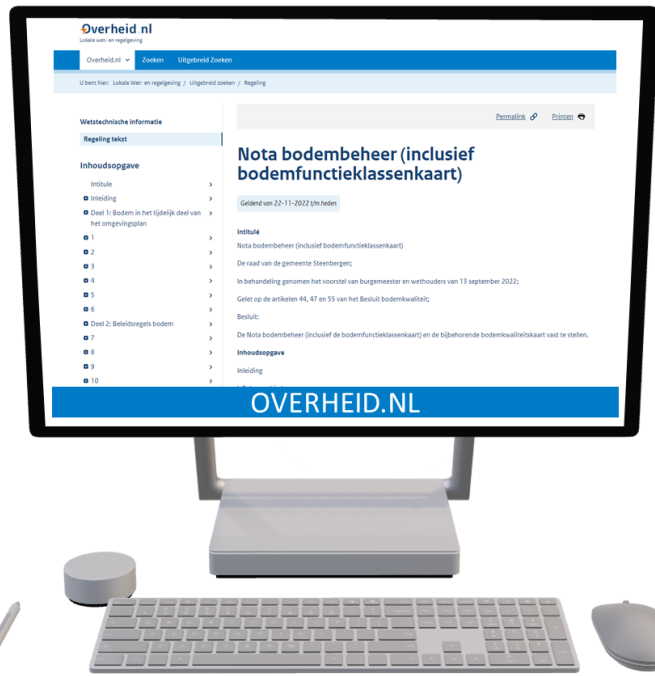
Overheid.nl
Lokale wet- en regelgeving

Overheid.nl
Zoeken
Uitgebreid Zoeken

U bent hier: Lokale Wet- en regelgeving / Uitgebreid zoeken / Regeling

Wetstechnische informatie
Regeling tekst

Inhoudsopgave
Intitule
Inleiding
Deel 1: Bodem in het tijdelijk deel van het omgevingsplan
1
2
3
4
5
6
Deel 2: Beleidsregels bodem
7
8
9
10

Permalink
Printen

Nota bodembeheer (inclusief bodemfunctieklassenkaart)

Geldend van 22-11-2022 t/m heden

Intitulé
Nota bodembeheer (inclusief bodemfunctieklassenkaart)

De raad van de gemeente Steenbergen;

In behandeling genomen het voorstel van burgemeester en wethouders van 13 september 2022;

Gelet op de artikelen 44, 47 en 55 van het Besluit bodemkwaliteit;

Besluit:

De Nota bodembeheer (inclusief de bodemfunctieklassenkaart) en de bijbehorende bodemkwaliteitskaart vast te stellen.

Inhoudsopgave
Inleiding

OVERHEID.NL